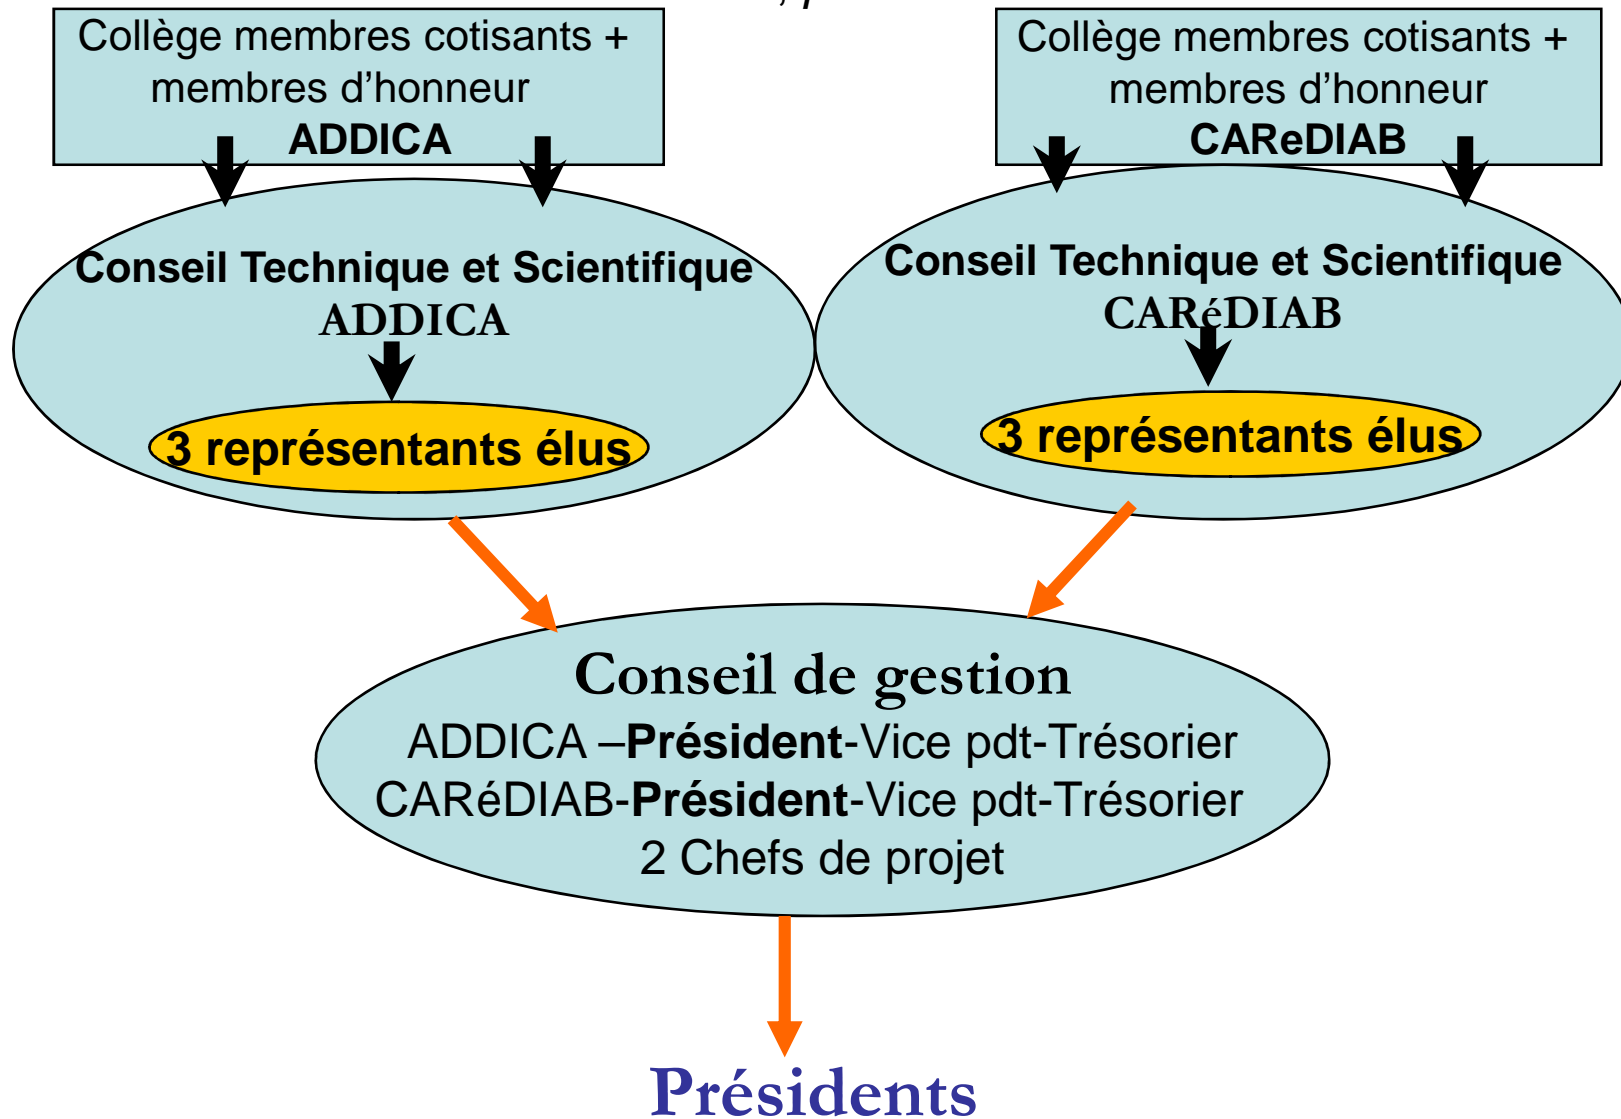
Collège membres cotisants + membres d'honneur
ADDICA

Collège membres cotisants + membres d'honneur
CAReDIAB

Conseil Technique et Scientifique
ADDICA

3 représentants élus

Conseil Technique et Scientifique
CARéDIAB

3 représentants élus

Conseil de gestion
ADDICA –Président-Vice pdt-Trésorier
CARéDIAB-Président-Vice pdt-Trésorier
2 Chefs de projet

Présidents